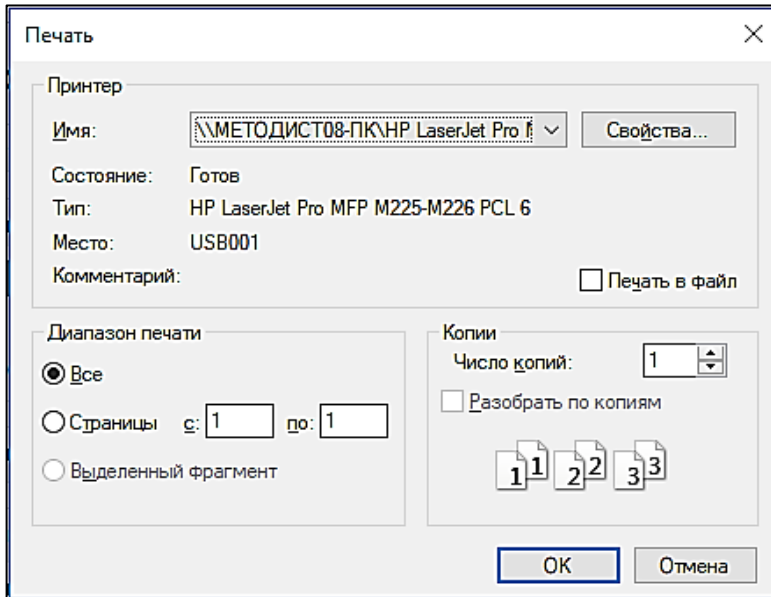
Печать

×

Принтер

Имя: \\МЕТОДИСТ08-ПК\HP LaserJet Pro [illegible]

Свойства...

Состояние: Готов

Тип: HP LaserJet Pro MFP M225-M226 PCL 6

Место: USB001

Комментарий:

Печать в файл

Диапазон печати

Все

Страницы с: 1 по: 1

Выделенный фрагмент

Копии

Число копий: 1

Разобрать по копиям

1 1 2 2 3 3

OK

Отмена